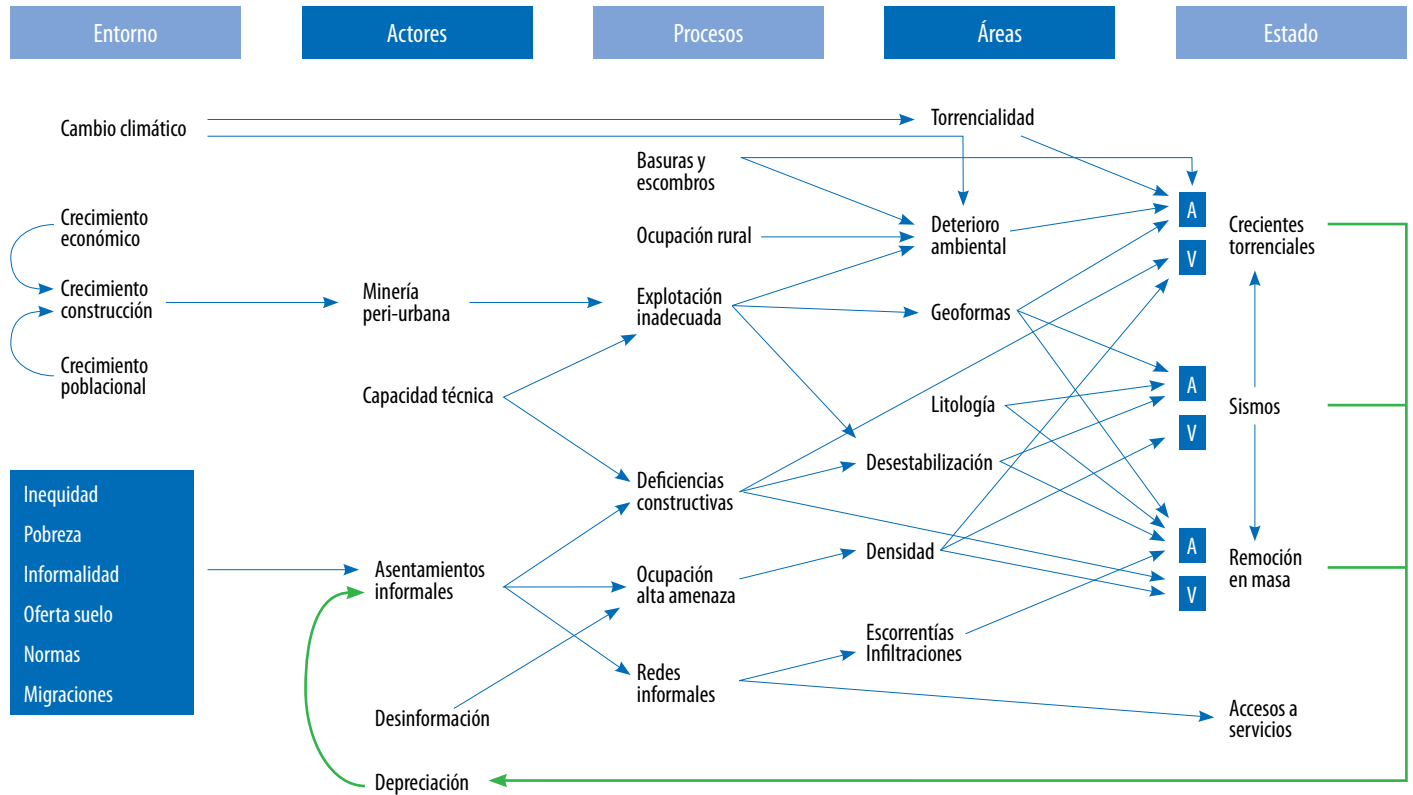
Entorno

Actores

Procesos

Áreas

Estado

Cambio climático

Torrencialidad

Basuras y escombros

Crecimiento económico

Deterioro ambiental

A

Crecientes torrenciales

Ocupación rural

V

Crecimiento construcción

Minería peri-urbana

Explotación inadecuada

Geoformas

Crecimiento poblacional

A

Capacidad técnica

Litología

Sismos

V

Desestabilización

Inequidad

Pobreza

Informalidad

Oferta suelo

Normas

Migraciones

Deficiencias constructivas

A

Asentamientos informales

Densidad

Remoción en masa

Ocupación alta amenaza

V

Escorrentías Infiltraciones

Redes informales

Desinformación

Accesos a servicios

Depreciación